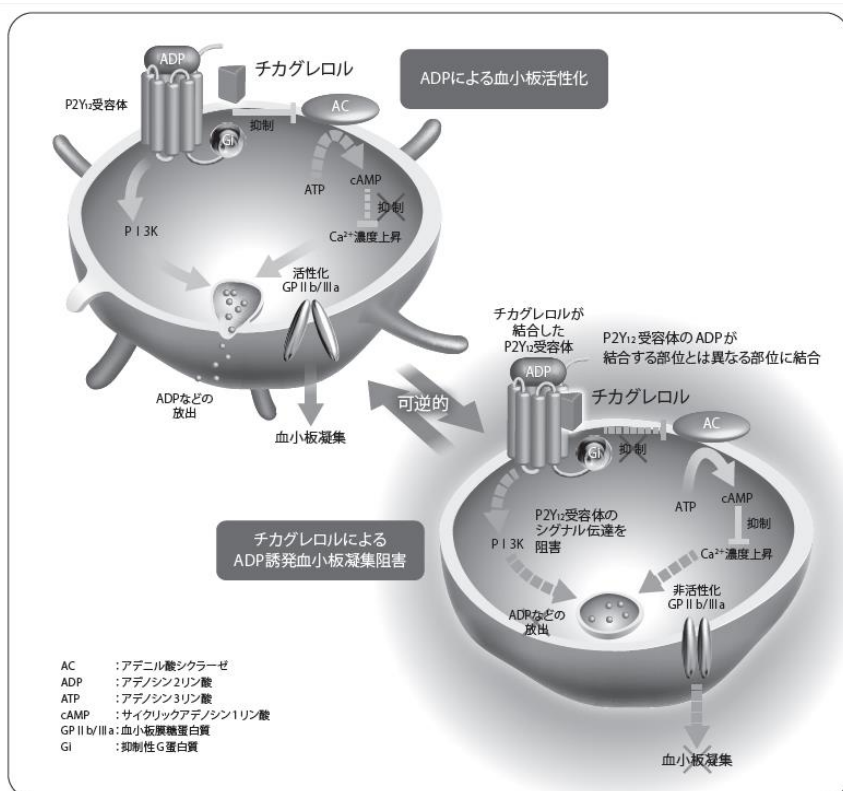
ADP
チカグレロル
ADPによる血小板活性化
P2Y₁₂受容体
AC
Gi
抑制
ATP
cAMP
抑制
PI3K
Ca²⁺濃度上昇
活性化
GP II b/III a
ADPなどの放出
血小板凝集
可逆的
チカグレロルが結合したP2Y₁₂受容体
P2Y₁₂受容体のADPが結合する部位とは異なる部位に結合
ADP
チカグレロル
AC
Gi
抑制
ATP
cAMP
抑制
P2Y₁₂受容体のシグナル伝達を阻害
PI3K
Ca²⁺濃度上昇
チカグレロルによるADP誘発血小板凝集阻害
ADPなどの放出
非活性化
GP II b/III a
血小板凝集

AC　：アデニル酸シクラーゼ
ADP　：アデノシン2リン酸
ATP　：アデノシン3リン酸
cAMP　：サイクリックアデノシン1リン酸
GP II b/III a：血小板膜糖蛋白質
Gi　：抑制性G蛋白質